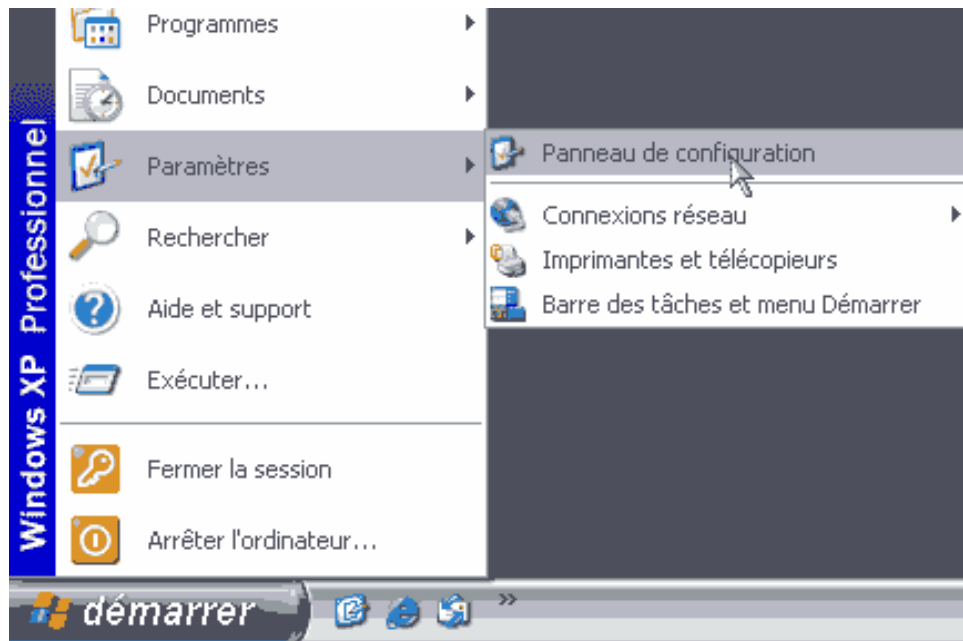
Windows XP Professionnel

Programmes
Documents
Paramètres
Rechercher
Aide et support
Exécuter...
Fermer la session
Arrêter l'ordinateur...

Panneau de configuration
Connexions réseau
Imprimantes et télécopieurs
Barre des tâches et menu Démarrer

démarrer
»